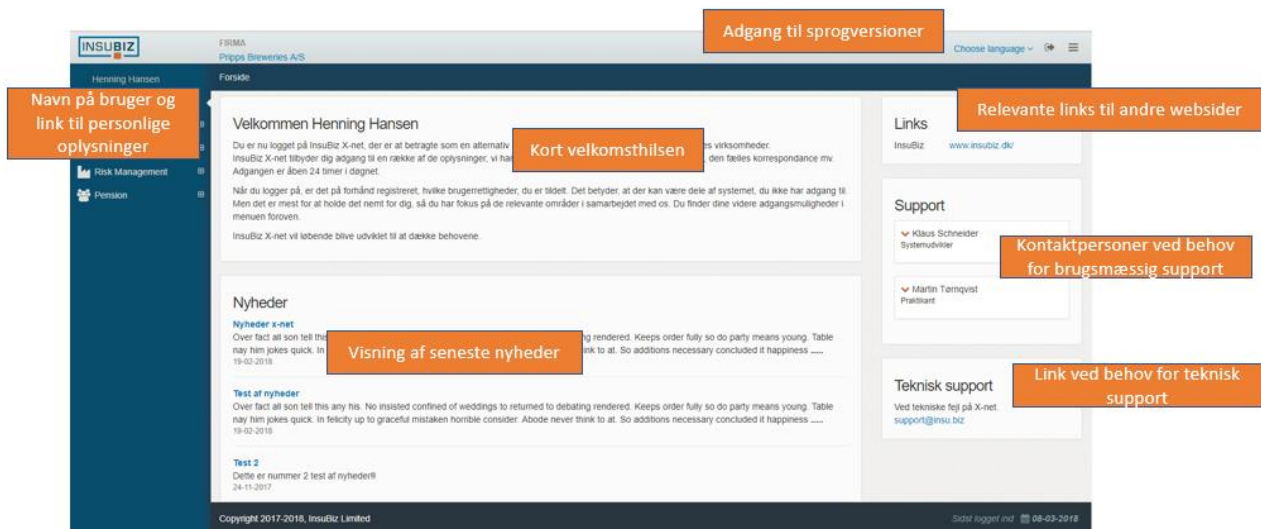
INSUBIZ

FIRMA
Pripps Breweries A/S

Adgang til sprogversioner

Choose language

Henning Hansen

Forside

Navn på bruger og link til personlige oplysninger

Risk Management

Pension

Velkommen Henning Hansen

Kort velkomsthilsen

Du er nu logget på InsuBiz X-net, der er at betragte som en alternativ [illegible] virksomheder. InsuBiz X-net tilbyder dig adgang til en række af de oplysninger, vi ha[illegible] den fælles korrespondance mv. Adgangen er åben 24 timer i døgnet.

Når du logger på, er det på forhånd registreret, hvilke brugerrettigheder, du er tildelt. Det betyder, at der kan være dele af systemet, du ikke har adgang til. Men det er mest for at holde det nemt for dig, så du har fokus på de relevante områder i samarbejdet med os. Du finder dine videre adgangsmuligheder i menuen foroven.

InsuBiz X-net vil løbende blive udviklet til at dække behovene.

Nyheder

Nyheder x-net
Over fact all son tell thi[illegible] g rendered. Keeps order fully so do party means young. Table nay him jokes quick. In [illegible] ink to at. So additions necessary concluded it happiness .....
19-02-2018

Visning af seneste nyheder

Test af nyheder
Over fact all son tell this any his. No insisted confined of weddings to returned to debating rendered. Keeps order fully so do party means young. Table nay him jokes quick. In felicity up to graceful mistaken horrible consider. Abode never think to at. So additions necessary concluded it happiness .....
19-02-2018

Test 2
Dette er nummer 2 test af nyheder!!
24-11-2017

Links

Relevante links til andre websider

InsuBiz www.insubiz.dk/

Support

Klaus Schneider
Systemudvikler

Kontaktpersoner ved behov for brugsmæssig support

Martin Tørnqvist
Praktikant

Teknisk support

Link ved behov for teknisk support

Ved tekniske fejl på X-net.
support@insu.biz

Copyright 2017-2018, InsuBiz Limited

Sidst logget ind 08-03-2018